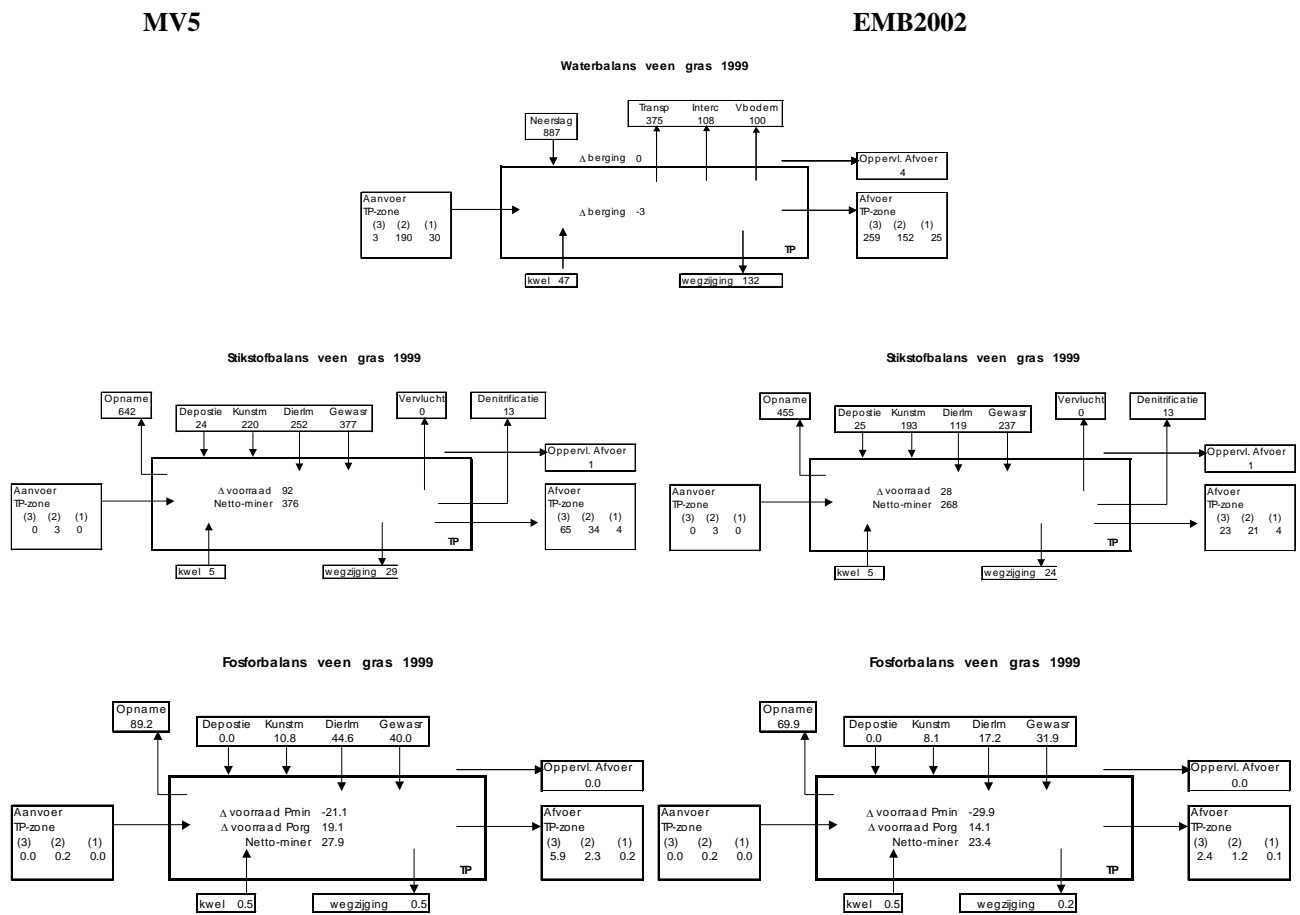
MV5

EMB2002

Waterbalans veen gras 1999

Neerslag
887

Transp 375
Interc 108
Vbodem 100

Δ berging 0

Oppervl. Afvoer
4

Aanvoer
TP-zone
(3) (2) (1)
3 190 30

Δ berging -3

Afvoer
TP-zone
(3) (2) (1)
259 152 25

TP

kwel 47

wegzijging 132

Stikstofbalans veen gras 1999

Opname
642

Depostie 24
Kunstm 220
Dierlm 252
Gewasr 377

Vervlucht
0

Denitrificatie
13

Oppervl. Afvoer
1

Aanvoer
TP-zone
(3) (2) (1)
0 3 0

Δ voorraad 92
Netto-miner 376

Afvoer
TP-zone
(3) (2) (1)
65 34 4

TP

kwel 5

wegzijging 29

Stikstofbalans veen gras 1999

Opname
455

Depostie 25
Kunstm 193
Dierlm 119
Gewasr 237

Vervlucht
0

Denitrificatie
13

Oppervl. Afvoer
1

Aanvoer
TP-zone
(3) (2) (1)
0 3 0

Δ voorraad 28
Netto-miner 268

Afvoer
TP-zone
(3) (2) (1)
23 21 4

TP

kwel 5

wegzijging 24

Fosforbalans veen gras 1999

Opname
89.2

Depostie 0.0
Kunstm 10.8
Dierlm 44.6
Gewasr 40.0

Oppervl. Afvoer
0.0

Aanvoer
TP-zone
(3) (2) (1)
0.0 0.2 0.0

Δ voorraad Pmin -21.1
Δ voorraad Porg 19.1
Netto-miner 27.9

Afvoer
TP-zone
(3) (2) (1)
5.9 2.3 0.2

TP

kwel 0.5

wegzijging 0.5

Fosforbalans veen gras 1999

Opname
69.9

Depostie 0.0
Kunstm 8.1
Dierlm 17.2
Gewasr 31.9

Oppervl. Afvoer
0.0

Aanvoer
TP-zone
(3) (2) (1)
0.0 0.2 0.0

Δ voorraad Pmin -29.9
Δ voorraad Porg 14.1
Netto-miner 23.4

Afvoer
TP-zone
(3) (2) (1)
2.4 1.2 0.1

TP

kwel 0.5

wegzijging 0.2